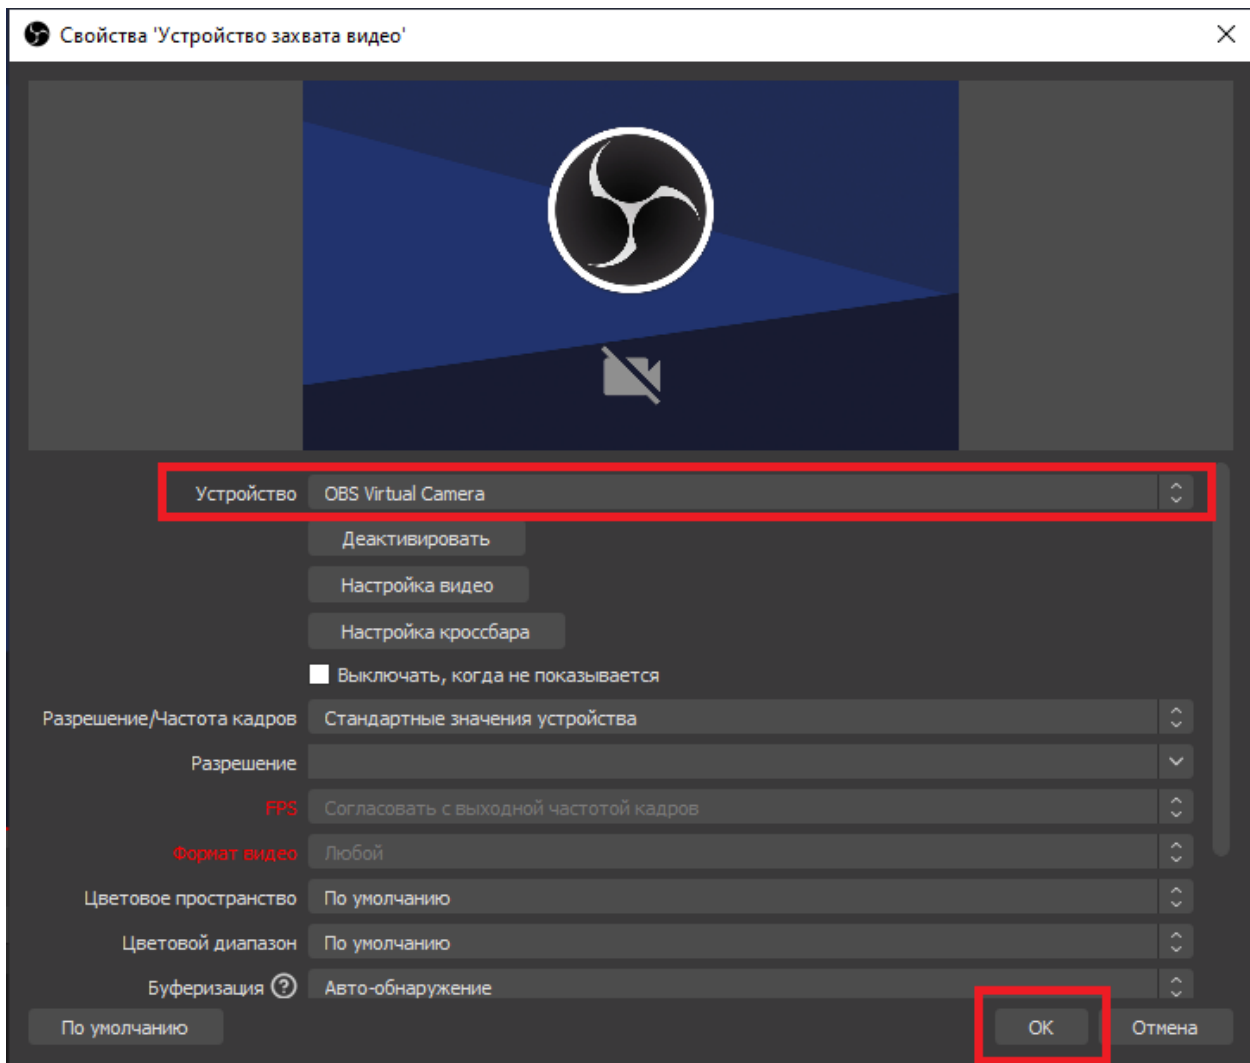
Свойства 'Устройство захвата видео'

Устройство OBS Virtual Camera

Деактивировать

Настройка видео

Настройка кроссбара

Выключать, когда не показывается

Разрешение/Частота кадров Стандартные значения устройства

Разрешение

FPS Согласовать с выходной частотой кадров

Формат видео Любой

Цветовое пространство По умолчанию

Цветовой диапазон По умолчанию

Буферизация ? Авто-обнаружение

По умолчанию

OK

Отмена